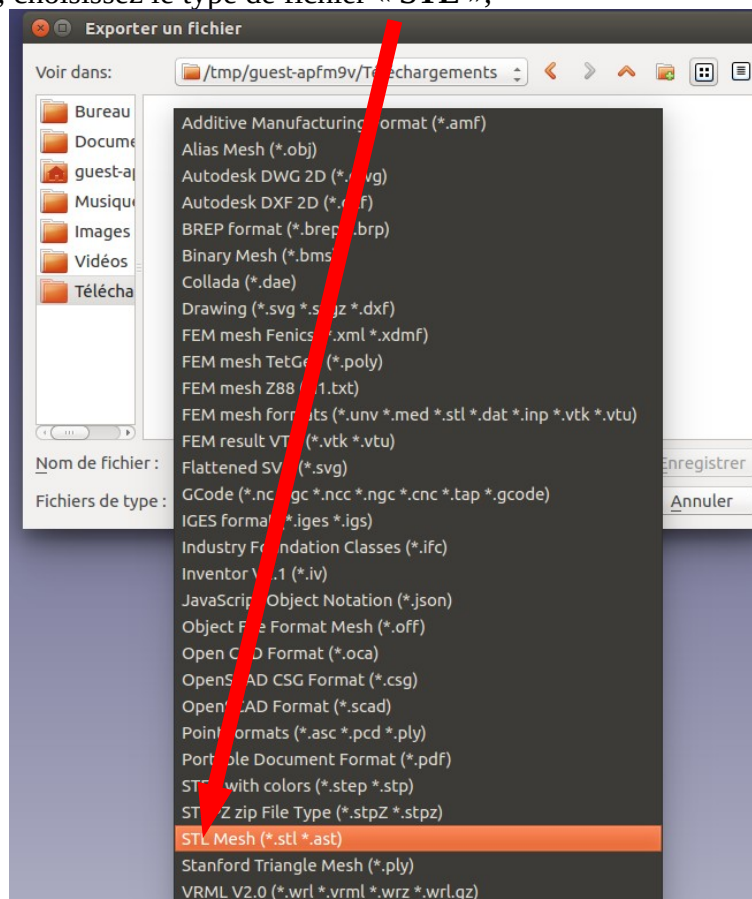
, choisissez le type de fichier « STL »,

Exporter un fichier

Voir dans: /tmp/guest-apfm9v/Téléchargements

Bureau
Docume
guest-a
Musiqu
Images
Vidéos
Télécha

Nom de fichier :
Fichiers de type :

Enregistrer
Annuler

Additive Manufacturing Format (*.amf)
Alias Mesh (*.obj)
Autodesk DWG 2D (*.dwg)
Autodesk DXF 2D (*.dxf)
BREP format (*.brep *.brp)
Binary Mesh (*.bms)
Collada (*.dae)
Drawing (*.svg *.svgz *.dxf)
FEM mesh Fenics (*.xml *.xdmf)
FEM mesh TetGen (*.poly)
FEM mesh Z88 (*i1.txt)
FEM mesh formats (*.unv *.med *.stl *.dat *.inp *.vtk *.vtu)
FEM result VTK (*.vtk *.vtu)
Flattened SVG (*.svg)
GCode (*.nc *.gc *.ncc *.ngc *.cnc *.tap *.gcode)
IGES format (*.iges *.igs)
Industry Foundation Classes (*.ifc)
Inventor V2.1 (*.iv)
JavaScript Object Notation (*.json)
Object File Format Mesh (*.off)
Open CAD Format (*.oca)
OpenSCAD CSG Format (*.csg)
OpenSCAD Format (*.scad)
Point formats (*.asc *.pcd *.ply)
Portable Document Format (*.pdf)
STEP with colors (*.step *.stp)
STEPZ zip File Type (*.stpZ *.stpz)
STL Mesh (*.stl *.ast)
Stanford Triangle Mesh (*.ply)
VRML V2.0 (*.wrl *.vrml *.wrz *.wrl.gz)